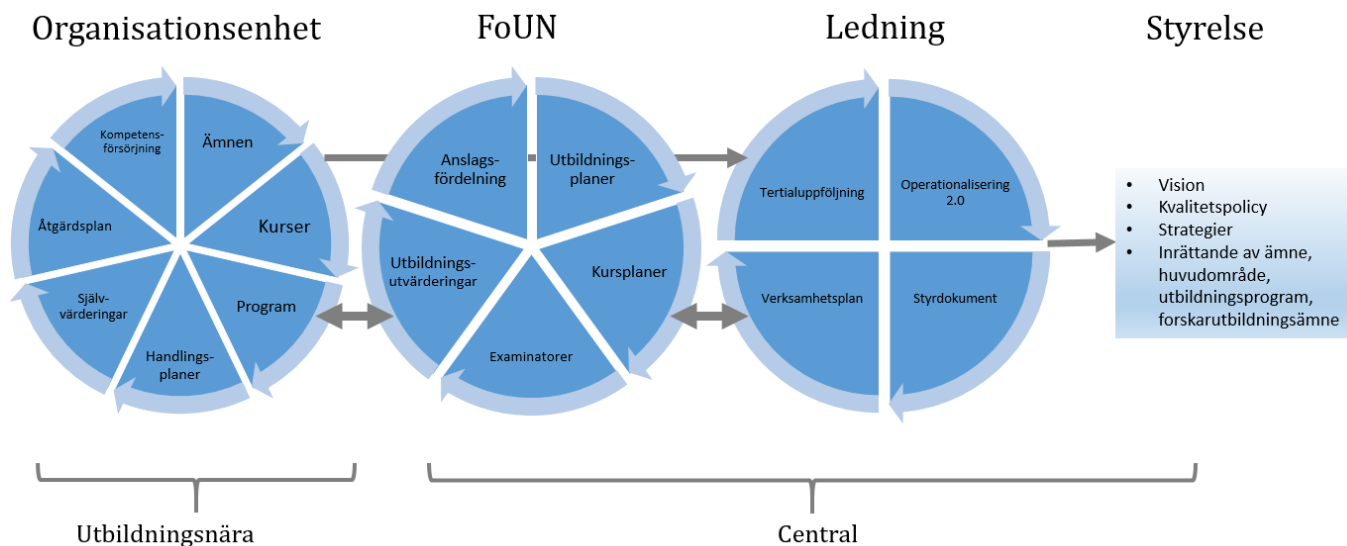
Organisationsenhet

FoUN

Ledning

Styrelse

Kompetens-försörjning

Ämnen

Kurser

Program

Handlings-planer

Själv-värderingar

Åtgärdsplan

Anslags-fördelning

Utbildnings-planer

Kursplaner

Examinatorer

Utbildnings-utvärderingar

Tertialuppföljning

Operationalisering 2.0

Styrdokument

Verksamhetsplan

- Vision
- Kvalitetspolicy
- Strategier
- Inrättande av ämne, huvudområde, utbildningsprogram, forskarutbildningsämne

Utbildningsnära

Central